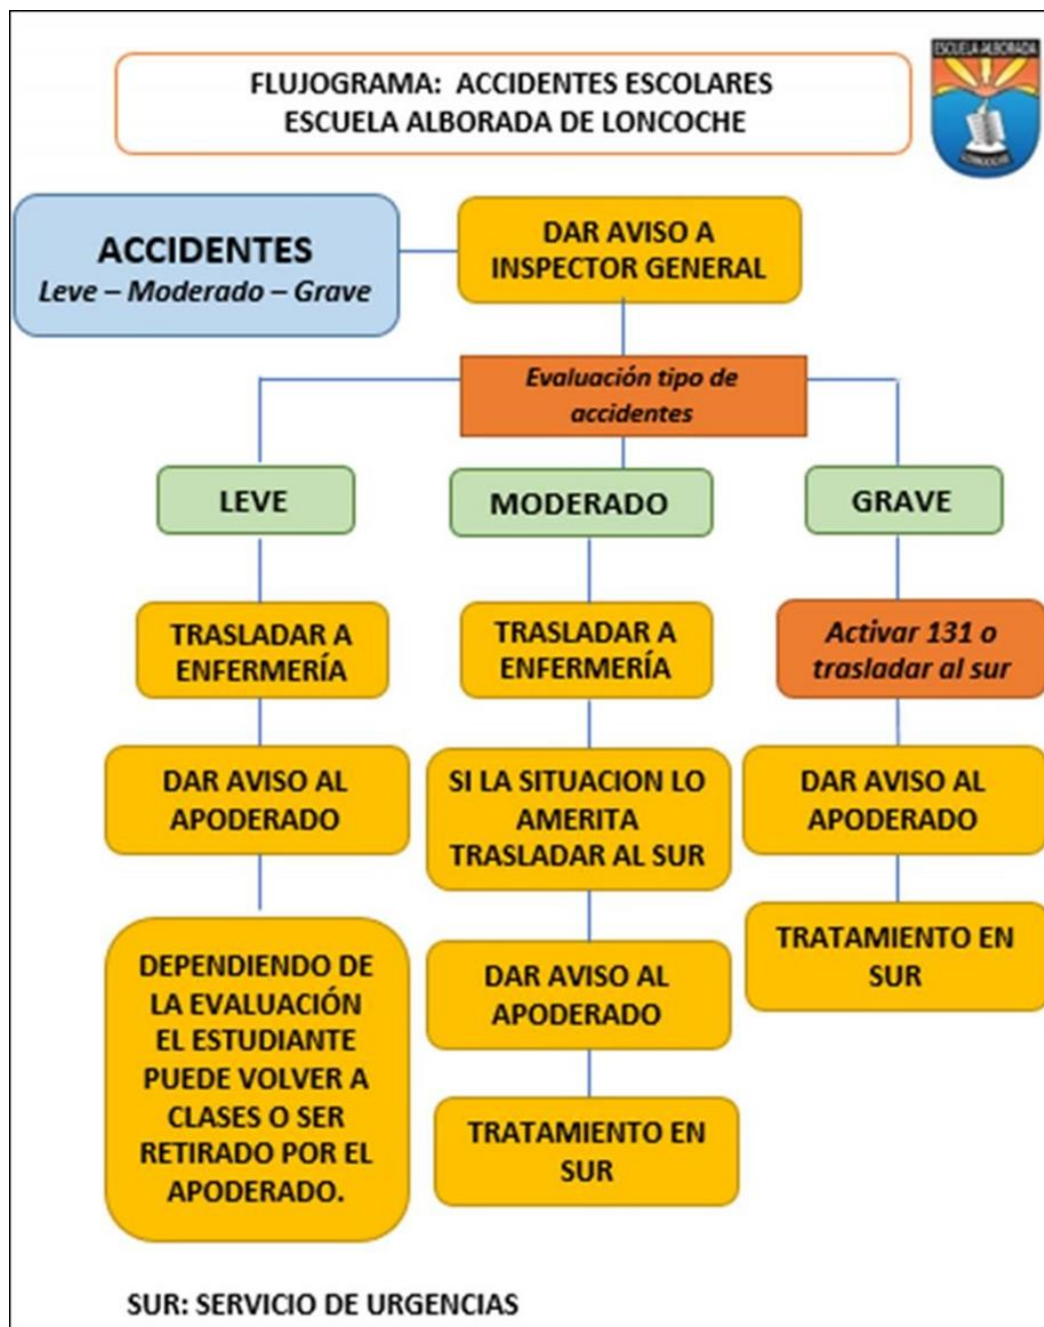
FLUJOGRAMA: ACCIDENTES ESCOLARES
ESCUELA ALBORADA DE LONCOCHE

ESCUELA ALBORADA

ACCIDENTES
Leve – Moderado – Grave

DAR AVISO A INSPECTOR GENERAL

Evaluación tipo de accidentes

LEVE

MODERADO

GRAVE

TRASLADAR A ENFERMERÍA

DAR AVISO AL APODERADO

DEPENDIENDO DE LA EVALUACIÓN EL ESTUDIANTE PUEDE VOLVER A CLASES O SER RETIRADO POR EL APODERADO.

TRASLADAR A ENFERMERÍA

SI LA SITUACION LO AMERITA TRASLADAR AL SUR

DAR AVISO AL APODERADO

TRATAMIENTO EN SUR

Activar 131 o trasladar al sur

DAR AVISO AL APODERADO

TRATAMIENTO EN SUR

SUR: SERVICIO DE URGENCIAS